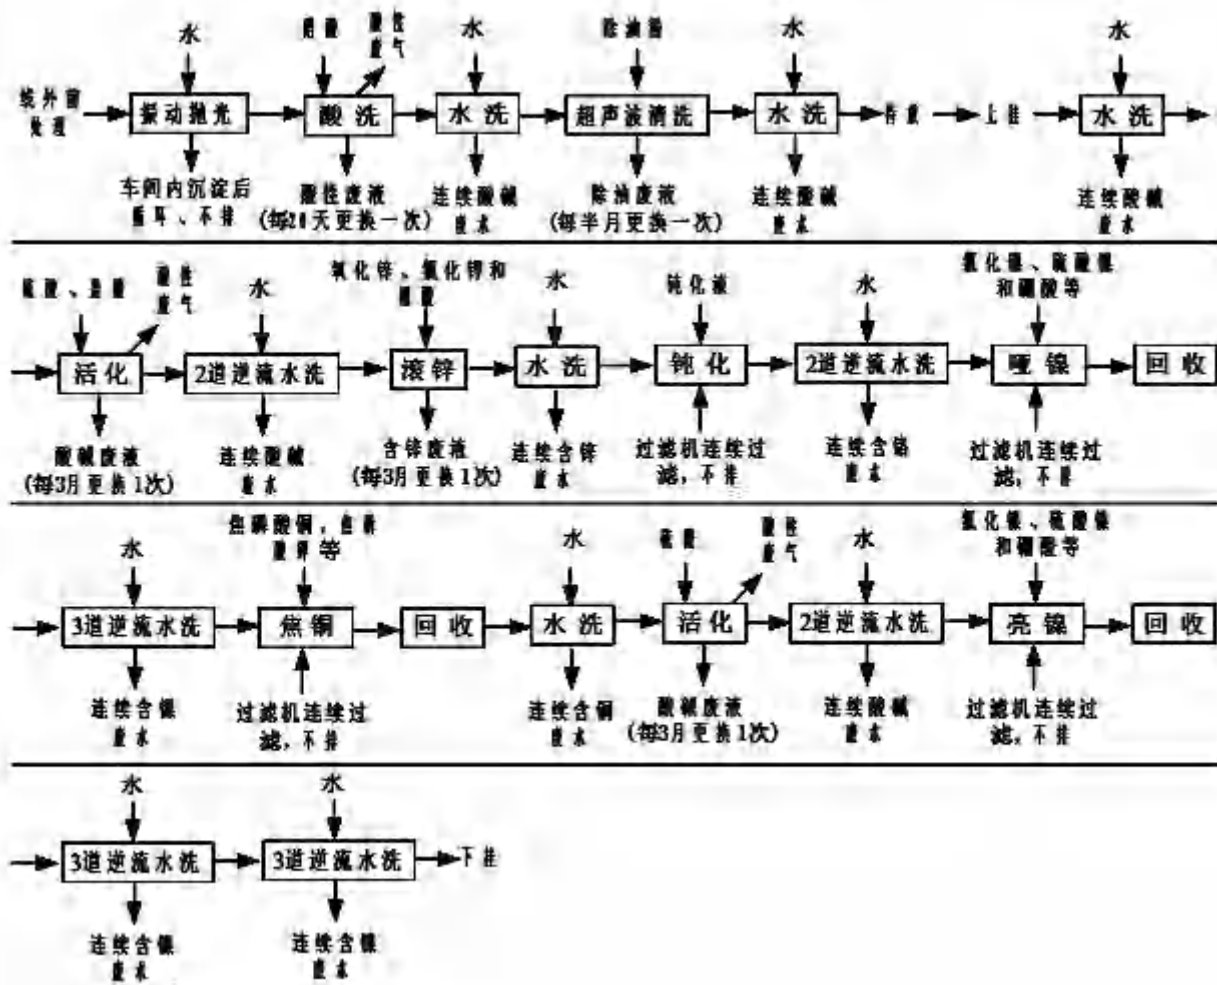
水

盐酸

酸性废气

水

除油剂

水

水

统外协处理

振动抛光

酸洗

水洗

超声波清洗

水洗

待镀

上挂

水洗

车间内沉淀后循环、不排

酸性废液（每20天更换一次）

连续酸碱废水

除油废液（每半月更换一次）

连续酸碱废水

连续酸碱废水

硫酸、盐酸

酸性废气

水

氧化锌、氯化钾和硼酸

水

钝化液

水

氯化镍、硫酸镍和硼酸等

活化

2道逆流水洗

滚锌

水洗

钝化

2道逆流水洗

哑镍

回收

酸碱废液（每3月更换1次）

连续酸碱废水

含锌废液（每3月更换1次）

连续含锌废水

过滤机连续过滤，不排

连续含铬废水

过滤机连续过滤，不排

水

焦磷酸铜，焦磷酸钾等

水

硫酸

酸性废气

水

氯化镍、硫酸镍和硼酸等

3道逆流水洗

焦铜

回收

水洗

活化

2道逆流水洗

亮镍

回收

连续含镍废水

过滤机连续过滤，不排

连续含铜废水

酸碱废液（每3月更换1次）

连续酸碱废水

过滤机连续过滤，不排

水

水

3道逆流水洗

3道逆流水洗

下挂

连续含镍废水

连续含镍废水